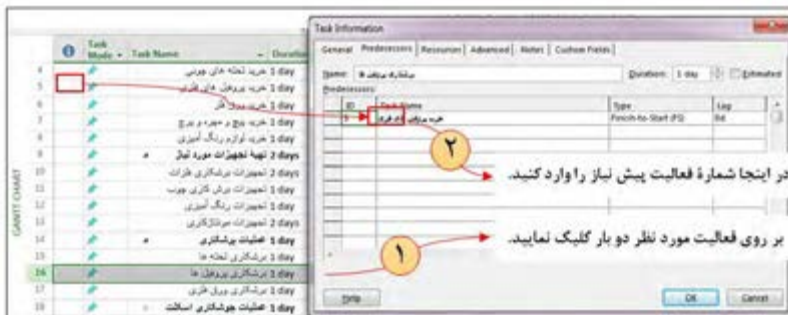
| | Task Mode | Task Name | Duration |
|---|---|---|---|
| 4 | | خرید تخته های چوبی | 1 day |
| 5 | | خرید پروفیل های فلزی | 1 day |
| 6 | | خرید ورق فلز | 1 day |
| 7 | | خرید پیچ و مهره و پرچ | 1 day |
| 8 | | خرید لوازم رنگ آمیزی | 1 day |
| 9 | | تهیه تجهیزات مورد نیاز | 2 days |
| 10 | | تجهیزات برشکاری فلزات | 2 days |
| 11 | | تجهیزات برش کاری چوب | 1 day |
| 12 | | تجهیزات رنگ آمیزی | 1 day |
| 13 | | تجهیزات مونتاژکاری | 2 days |
| 14 | | عملیات برشکاری | 1 day |
| 15 | | برشکاری تخته ها | 1 day |
| 16 | | برشکاری پروفیل ها | 1 day |
| 17 | | برشکاری ورق فلزی | 1 day |
| 18 | | عملیات جوشکاری اسکلت | 1 day |

GANTT CHART

Task Information

General | Predecessors | Resources | Advanced | Notes | Custom Fields

Name: برشکاری پروفیل ها Duration: 1 day Estimated

Predecessors:

| ID | Task Name | Type | Lag |
|---|---|---|---|
| 5 | خرید پروفیل های فلزی | Finish-to-Start (FS) | 0d |

۲

در اینجا شمارهٔ فعالیت پیش نیاز را وارد کنید.

۱

بر روی فعالیت مورد نظر دو بار کلیک نمایید.

Help OK Cancel